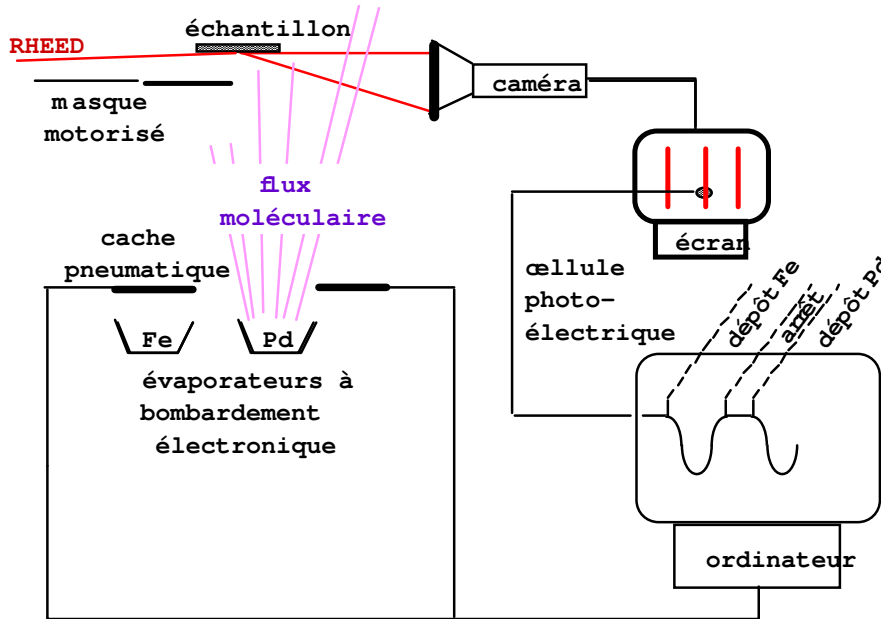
RHEED

échantillon

masque motorisé

caméra

écran

flux moléculaire

cache pneumatique

œllule photo-électrique

dépôt Fe

arrêt

dépôt Pd

Fe

Pd

évaporateurs à bombardement électronique

ordinateur